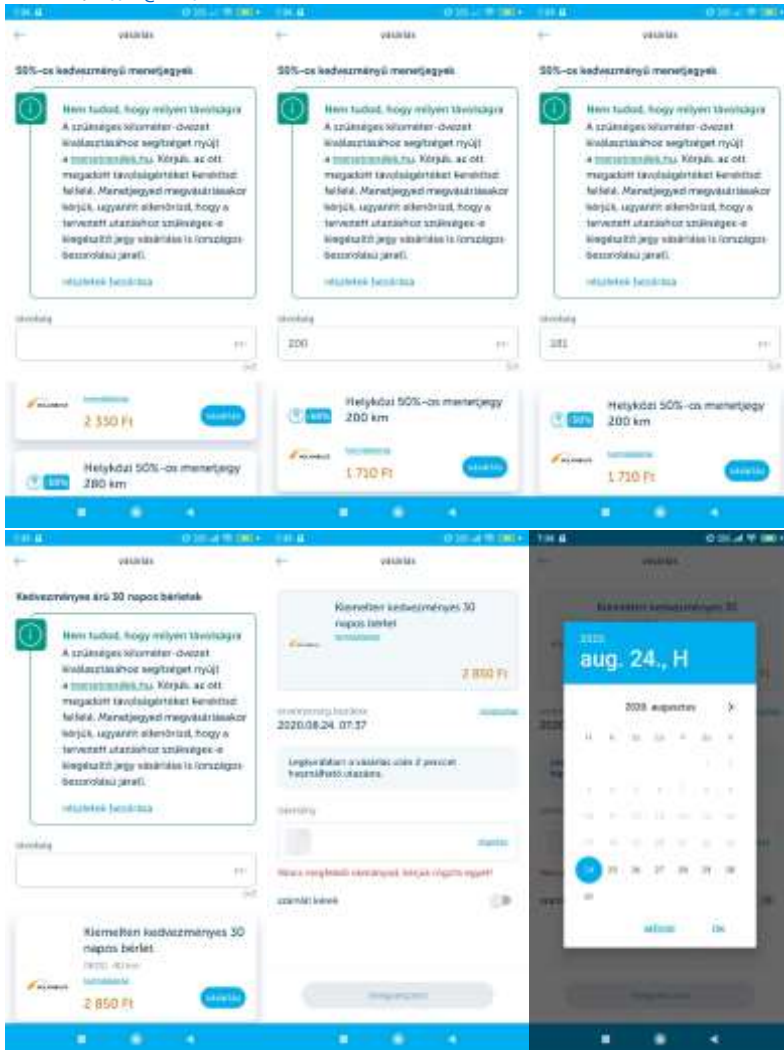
vásárlás

50%-os kedvezményű menetjegyek

Nem tudod, hogy milyen távolságra
A szükséges kilométer-övezet kiválasztásához segítséget nyújt a menetrendek.hu. Kérjük, az ott megadott távolságértéket kerekítsd felfelé. Menetjegyed megvásárlásakor kérjük, ugyanitt ellenőrizd, hogy a tervezett utazáshoz szükséges-e kiegészítő jegy vásárlása is (országos besorolású járat).

részletek bezárása

távolság

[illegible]

2 350 Ft

vásárlás

Helyközi 50%-os menetjegy 280 km

vásárlás

50%-os kedvezményű menetjegyek

Nem tudod, hogy milyen távolságra
A szükséges kilométer-övezet kiválasztásához segítséget nyújt a menetrendek.hu. Kérjük, az ott megadott távolságértéket kerekítsd felfelé. Menetjegyed megvásárlásakor kérjük, ugyanitt ellenőrizd, hogy a tervezett utazáshoz szükséges-e kiegészítő jegy vásárlása is (országos besorolású járat).

részletek bezárása

távolság

200

Helyközi 50%-os menetjegy 200 km

1 710 Ft

vásárlás

vásárlás

50%-os kedvezményű menetjegyek

Nem tudod, hogy milyen távolságra
A szükséges kilométer-övezet kiválasztásához segítséget nyújt a menetrendek.hu. Kérjük, az ott megadott távolságértéket kerekítsd felfelé. Menetjegyed megvásárlásakor kérjük, ugyanitt ellenőrizd, hogy a tervezett utazáshoz szükséges-e kiegészítő jegy vásárlása is (országos besorolású járat).

részletek bezárása

távolság

181

Helyközi 50%-os menetjegy 200 km

1 710 Ft

vásárlás

vásárlás

Kedvezményes árú 30 napos bérletek

Nem tudod, hogy milyen távolságra
A szükséges kilométer-övezet kiválasztásához segítséget nyújt a menetrendek.hu. Kérjük, az ott megadott távolságértéket kerekítsd felfelé. Menetjegyed megvásárlásakor kérjük, ugyanitt ellenőrizd, hogy a tervezett utazáshoz szükséges-e kiegészítő jegy vásárlása is (országos besorolású járat).

részletek bezárása

távolság

Kiemelten kedvezményes 30 napos bérlet

2 850 Ft

vásárlás

vásárlás

Kiemelten kedvezményes 30 napos bérlet

2 850 Ft

érvényesség kezdete
2020.08.24. 07:37

Legkorábban a vásárlás után 2 perccel használható utazásra.

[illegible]

Nincs megfelelő igazolványod, kérjük rögzítsd egyet!

számlát kérek

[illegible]

vásárlás

2020
aug. 24., H

2020. augusztus

24 25 26 27 28 29 30
31

MÉGSE OK